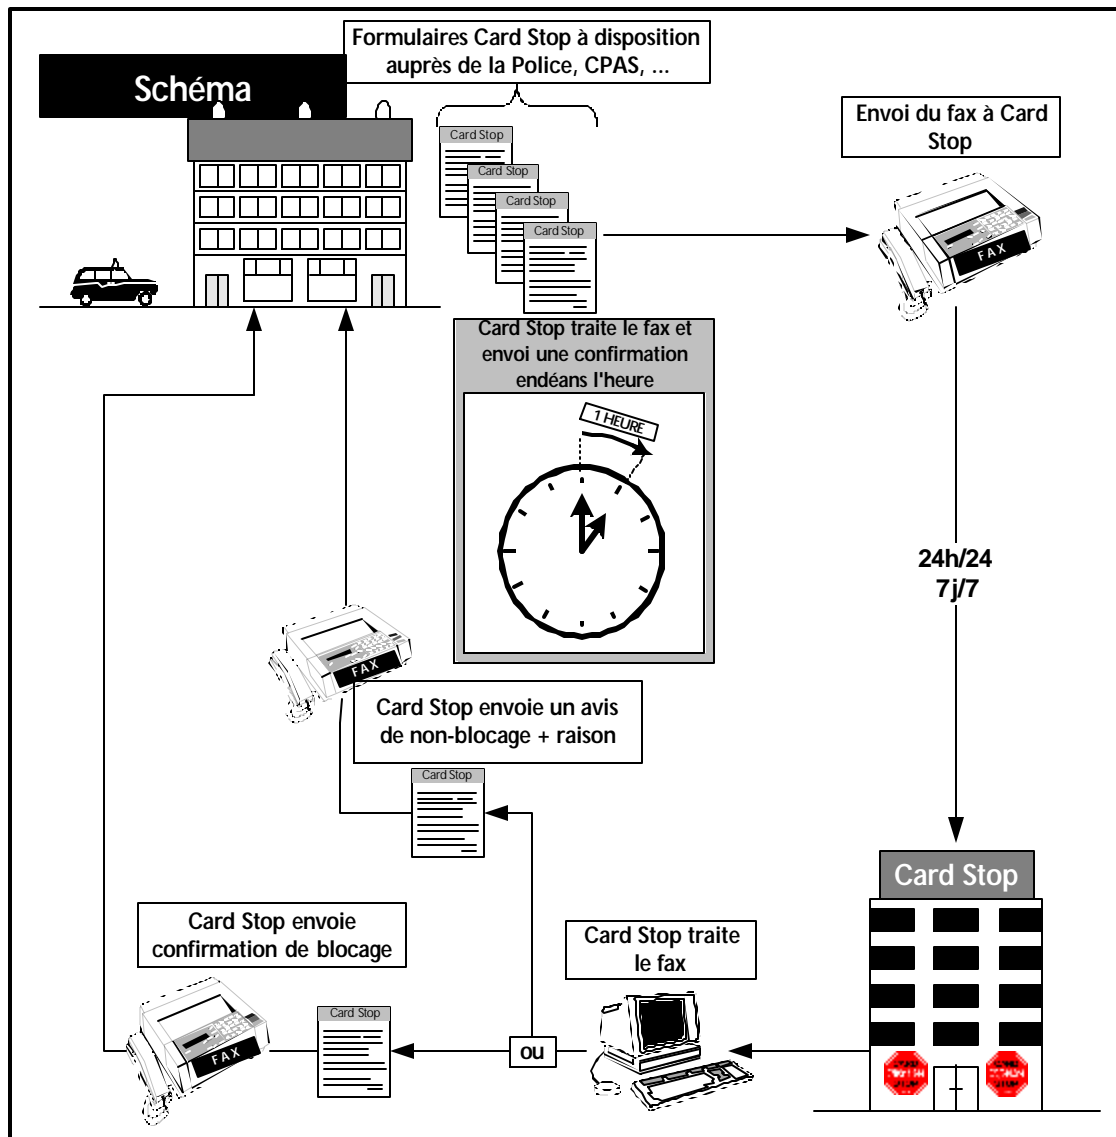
Schéma

Formulaires Card Stop à disposition auprès de la Police, CPAS, ...

Card Stop
Card Stop
Card Stop
Card Stop

Envoi du fax à Card Stop

FAX

Card Stop traite le fax et envoi une confirmation endéans l'heure

1 HEURE

24h/24
7 j/7

FAX

Card Stop envoie un avis de non-blocage + raison

Card Stop

Card Stop

Card Stop envoie confirmation de blocage

Card Stop traite le fax

FAX

Card Stop

ou